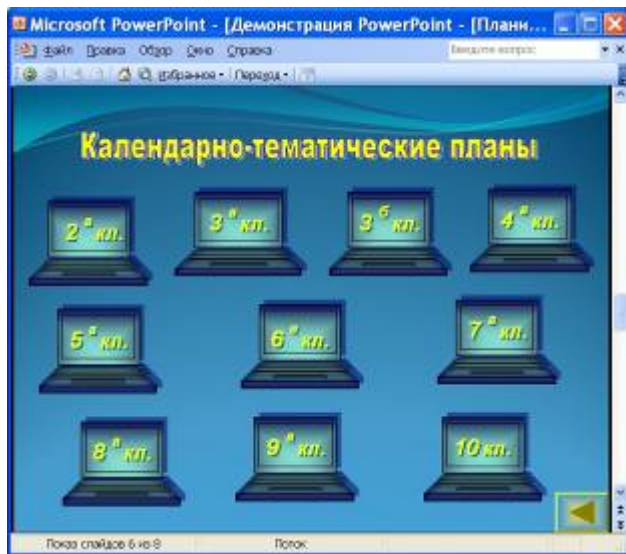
Microsoft PowerPoint - [Демонстрация PowerPoint - [Плани...

Файл Правка Обзор Окно Справка

Введите вопрос

Избранное · Переход ·

Календарно-тематические планы

$2^{а}$ кл.

$3^{а}$ кл.

$3^{б}$ кл.

$4^{а}$ кл.

$5^{а}$ кл.

$6^{а}$ кл.

$7^{а}$ кл.

$8^{а}$ кл.

$9^{а}$ кл.

10 кл.

Показ слайдов 6 из 8

Поток